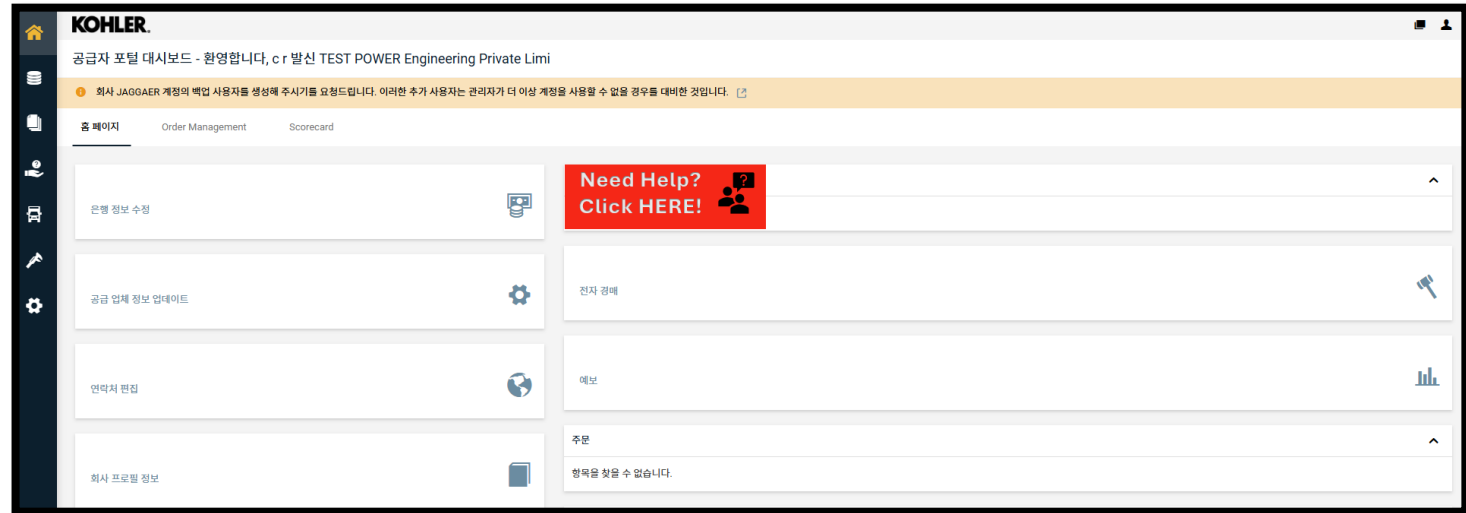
KOHLER.

공급자 포털 대시보드 - 환영합니다, c r 발신 TEST POWER Engineering Private Limi

회사 JAGGAER 계정의 백업 사용자를 생성해 주시기를 요청드립니다. 이러한 추가 사용자는 관리자가 더 이상 계정을 사용할 수 없을 경우를 대비한 것입니다.

홈 페이지

Order Management

Scorecard

은행 정보 수정

Need Help? Click HERE!

공급 업체 정보 업데이트

전자 경매

연락처 편집

예보

주문

항목을 찾을 수 없습니다.

회사 프로필 정보